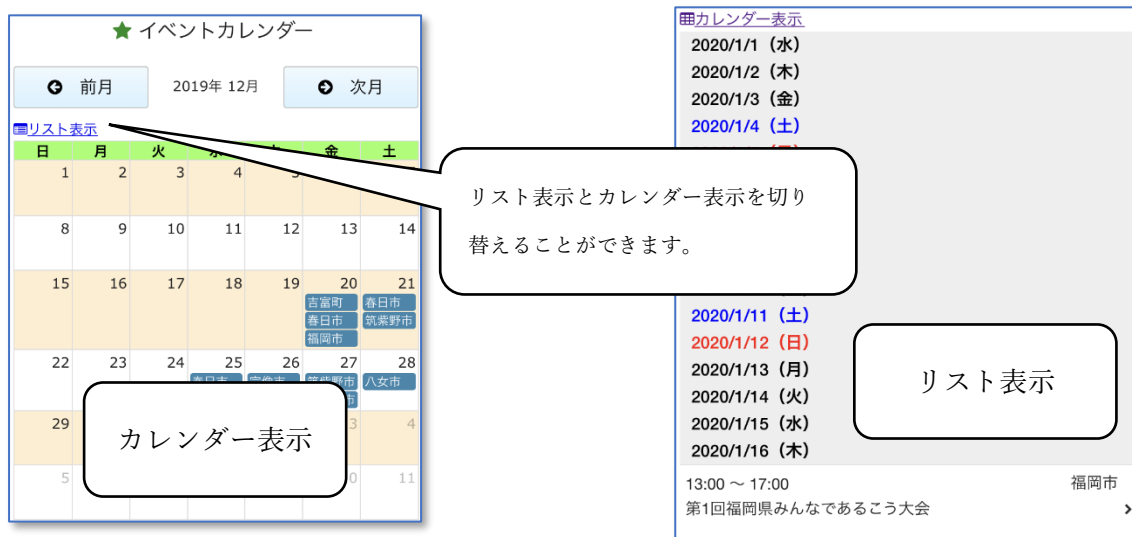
イベントカレンダー

前月 2019年 12月 次月

リスト表示

| 日 | 月 | 火 | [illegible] | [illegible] | 金 | 土 |
|---|---|---|---|---|---|---|
| 1 | 2 | 3 | 4 | 5 | | |
| 8 | 9 | 10 | 11 | 12 | 13 | 14 |
| 15 | 16 | 17 | 18 | 19 | 20 吉富町 春日市 福岡市 | 21 春日市 筑紫野市 |
| 22 | 23 | 24 | 25 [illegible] | 26 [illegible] | 27 筑紫野市 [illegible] | 28 八女市 |
| 29 | | | | | 3 | 4 |
| 5 | | | | | 0 | 11 |

カレンダー表示

リスト表示とカレンダー表示を切り替えることができます。

カレンダー表示
2020/1/1（水）
2020/1/2（木）
2020/1/3（金）
2020/1/4（土）
2020/1/11（土）
2020/1/12（日）
2020/1/13（月）
2020/1/14（火）
2020/1/15（水）
2020/1/16（木）
13:00 ～ 17:00 福岡市
第1回福岡県みんなであるこう大会

リスト表示